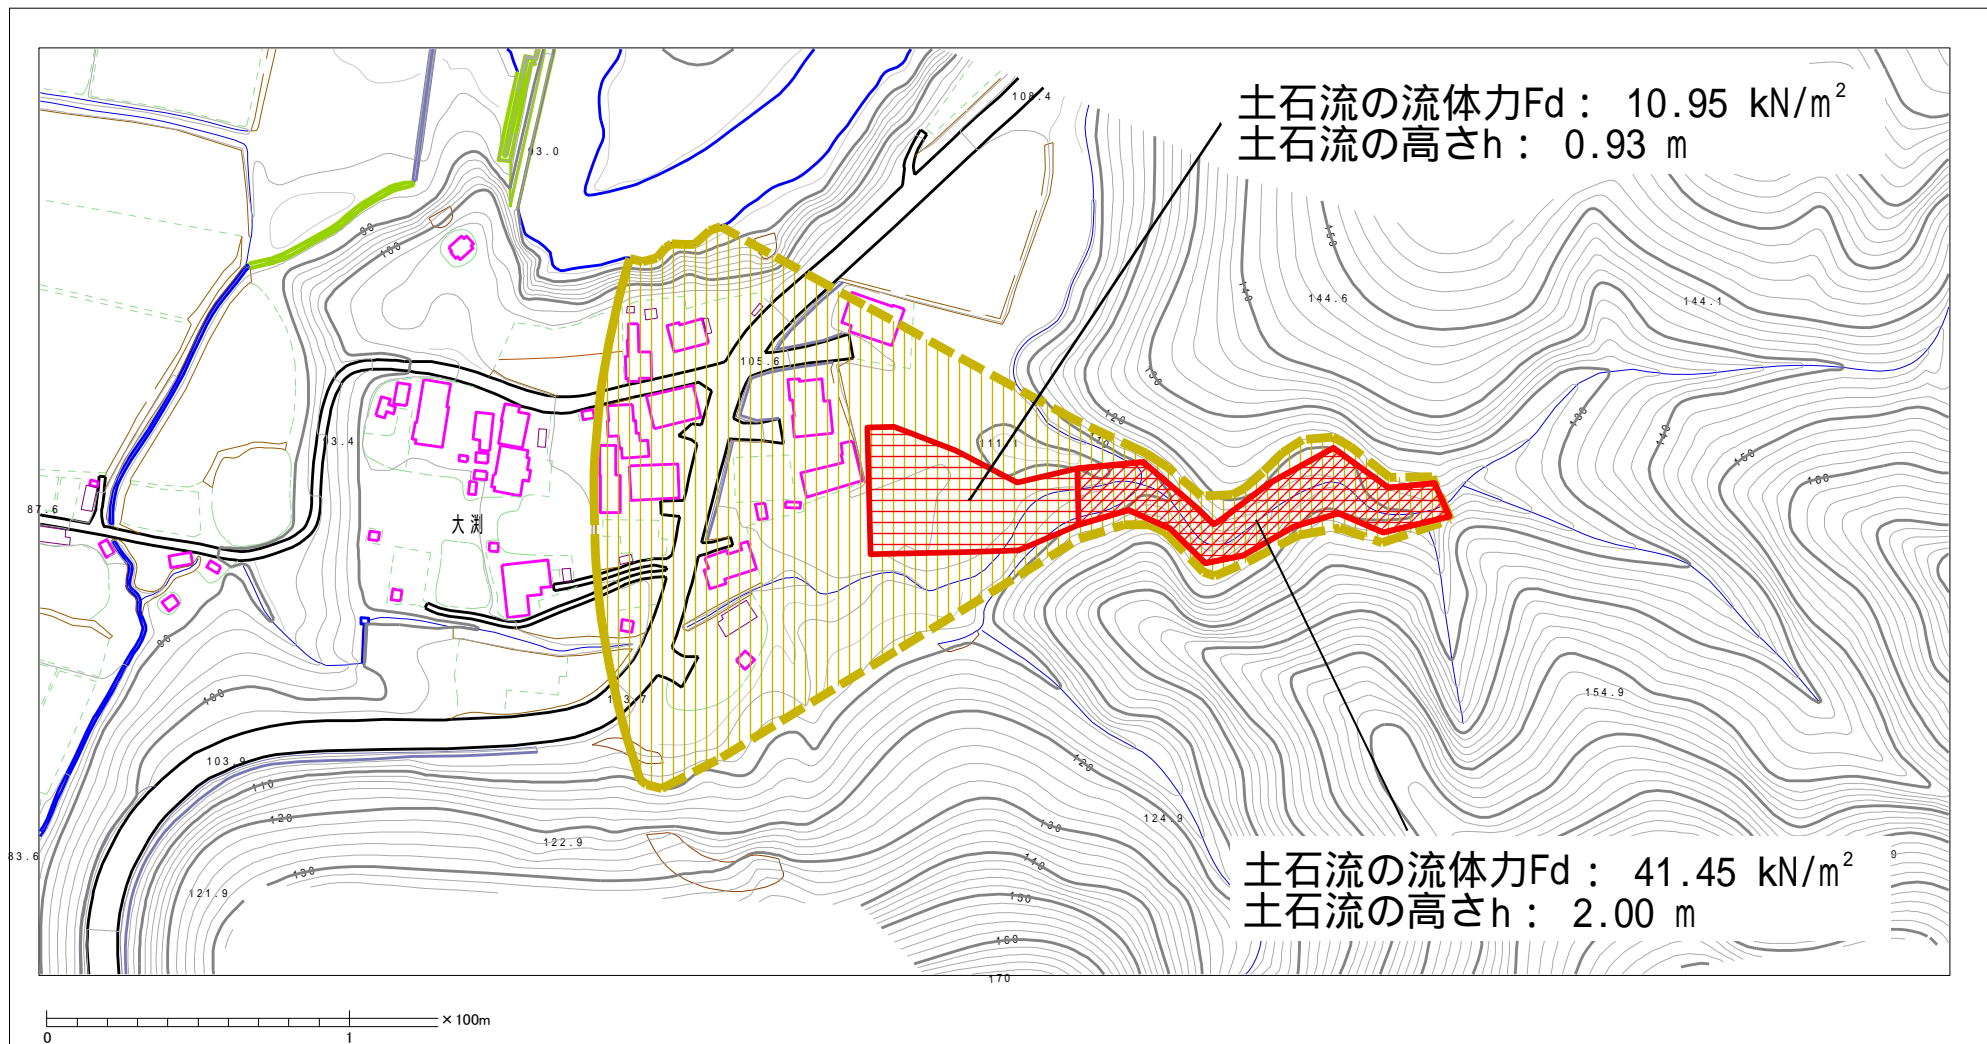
土石流の流体力Fd： 10.95 kN/$m^2$
土石流の高さh： 0.93 m

土石流の流体力Fd： 41.45 kN/$m^2$
土石流の高さh： 2.00 m

106.4
93.0
90
100
144.6
144.1
150
140
130
120
110
105.6
111.1
150
100
160
93.4
87.6
大渕
154.9
113.7
103.9
110
120
130
120
124.9
130
122.9
83.6
140
121.9
130
150
160
170
9

×100m
0
1